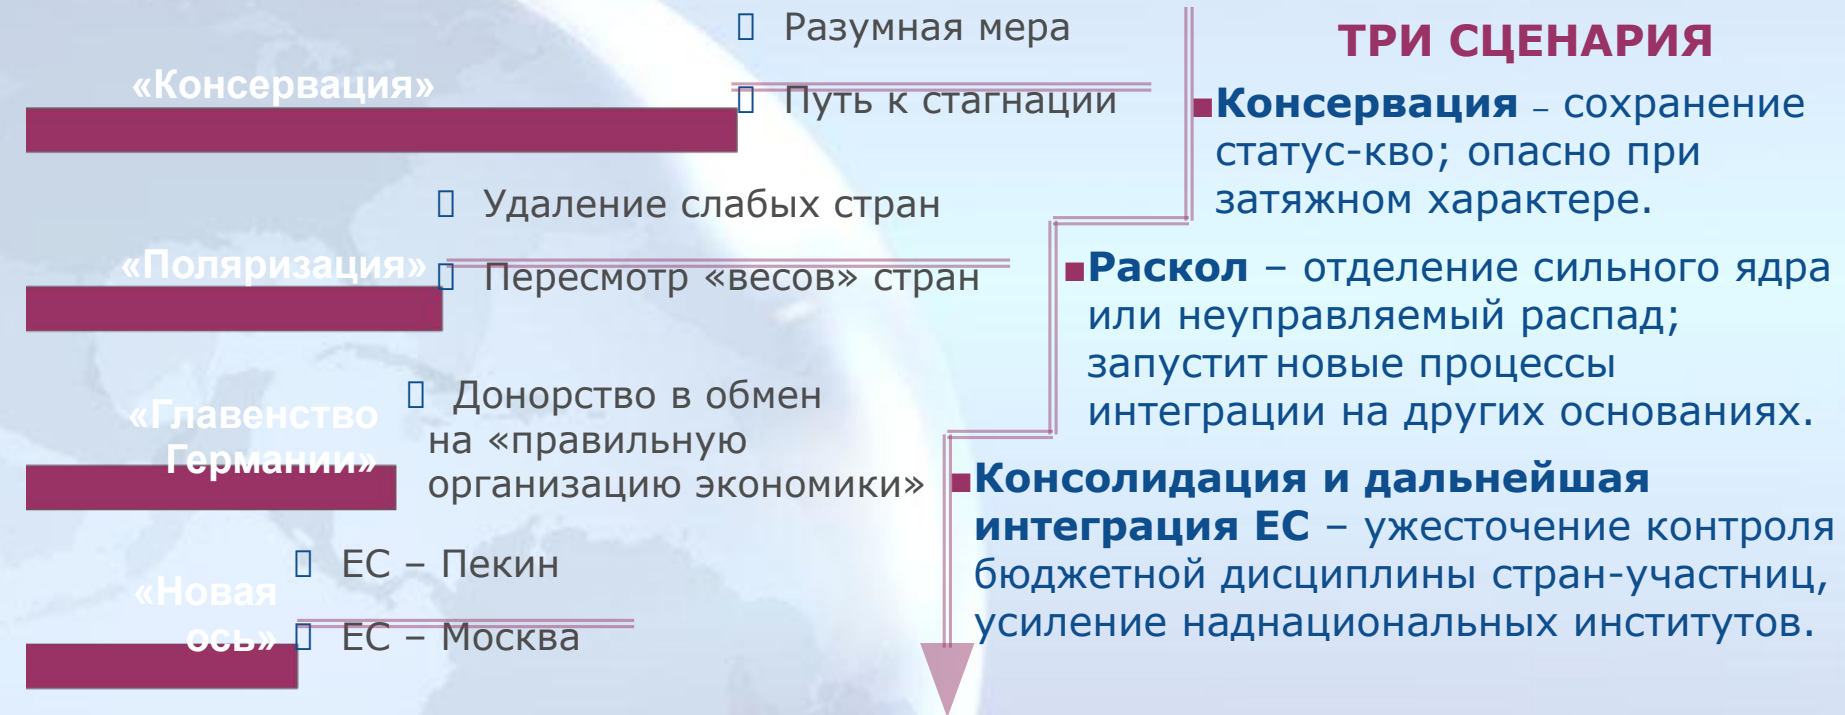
«Консервация»

Разумная мера

Путь к стагнации

«Поляризация»

Удаление слабых стран

Пересмотр «весов» стран

«Главенство Германии»

Донорство в обмен на «правильную организацию экономики»

«Новая ось»

ЕС – Пекин

ЕС – Москва

ТРИ СЦЕНАРИЯ

Консервация – сохранение статус-кво; опасно при затяжном характере.

Раскол – отделение сильного ядра или неуправляемый распад; запустит новые процессы интеграции на других основаниях.

Консолидация и дальнейшая интеграция ЕС – ужесточение контроля бюджетной дисциплины стран-участниц, усиление наднациональных институтов.